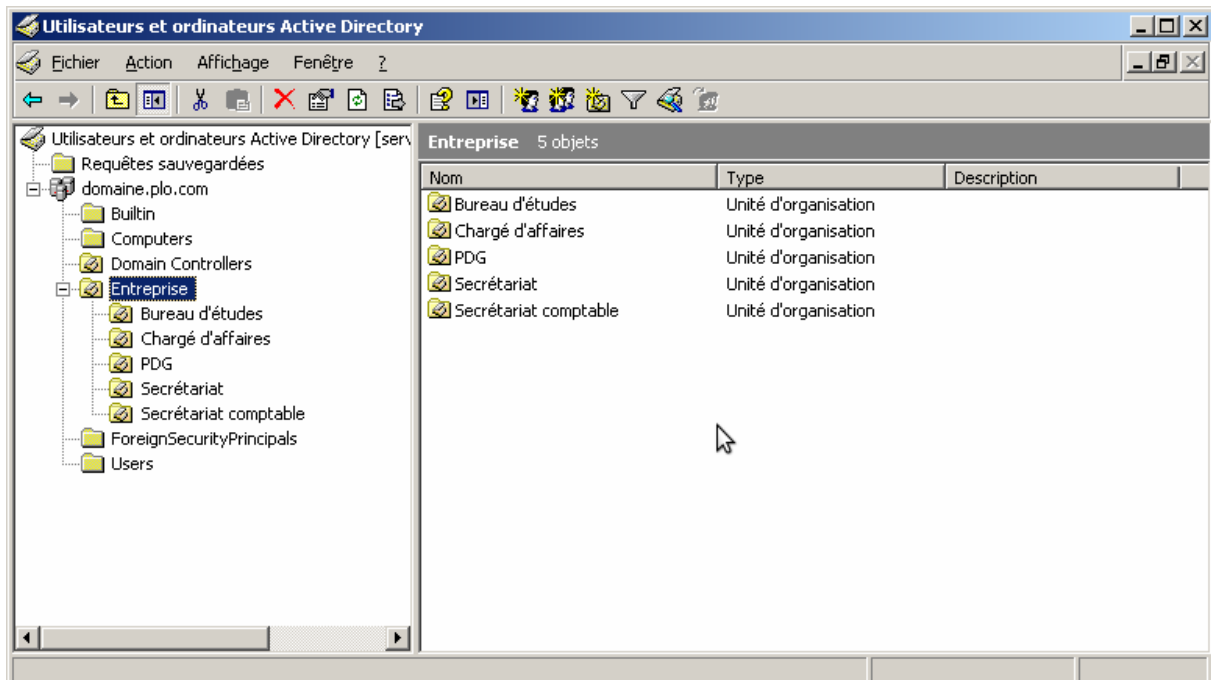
Utilisateurs et ordinateurs Active Directory

Fichier Action Affichage Fenêtre ?

Utilisateurs et ordinateurs Active Directory [serv
Requêtes sauvegardées
domaine.plo.com
Builtin
Computers
Domain Controllers
Entreprise
Bureau d'études
Chargé d'affaires
PDG
Secrétariat
Secrétariat comptable
ForeignSecurityPrincipals
Users

Entreprise 5 objets

| Nom | Type | Description |
|---|---|---|
| Bureau d'études | Unité d'organisation | |
| Chargé d'affaires | Unité d'organisation | |
| PDG | Unité d'organisation | |
| Secrétariat | Unité d'organisation | |
| Secrétariat comptable | Unité d'organisation | |